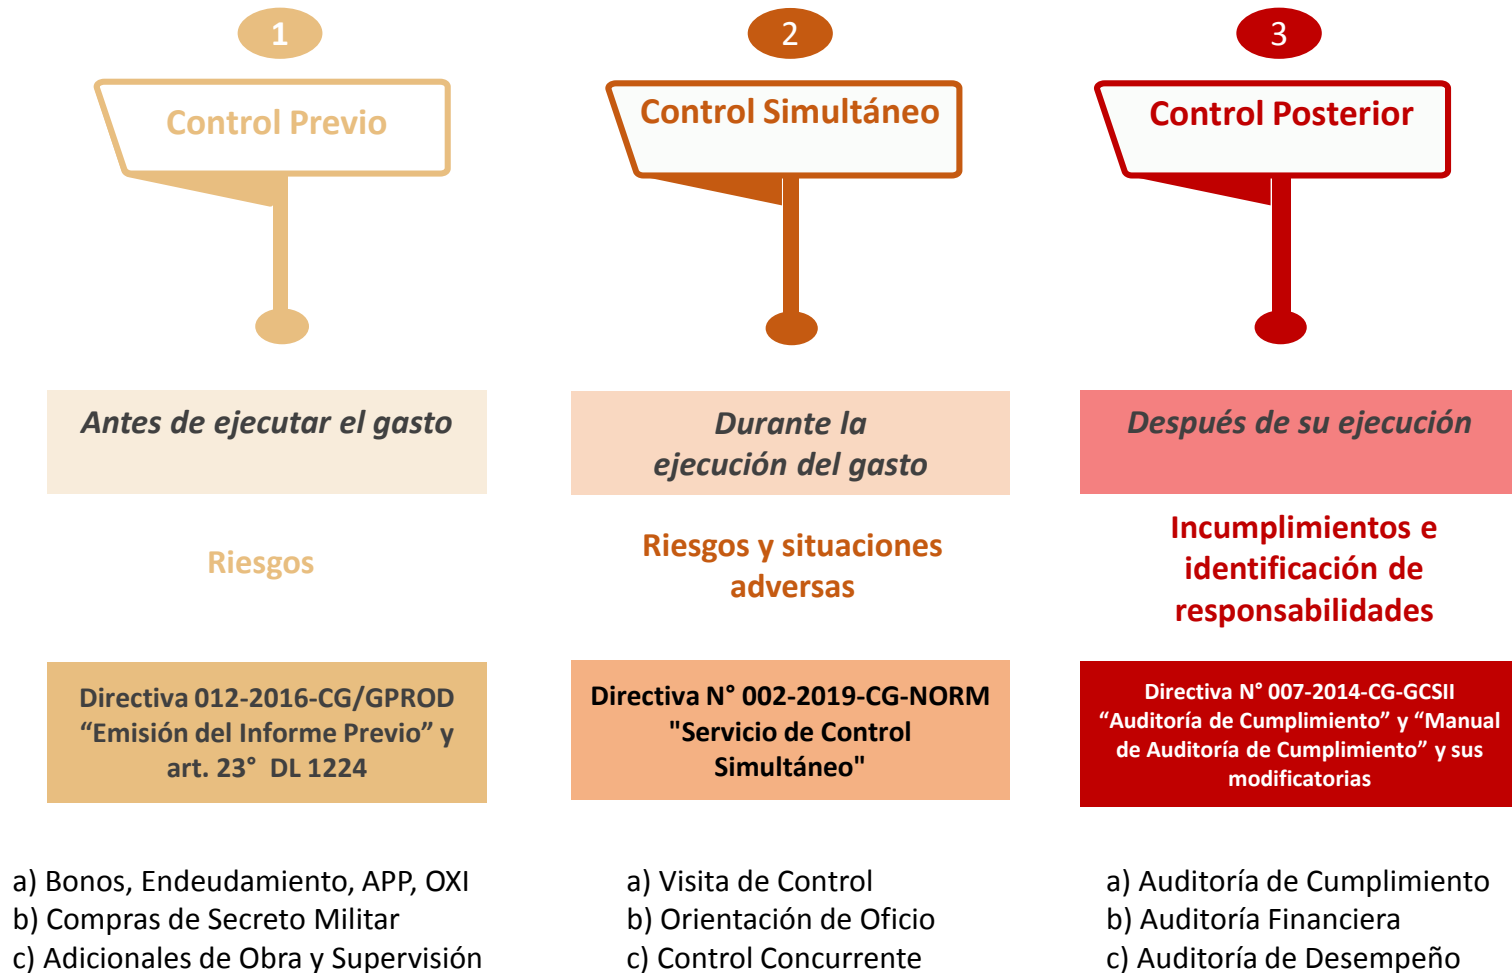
1

Control Previo

Antes de ejecutar el gasto

Riesgos

Directiva 012-2016-CG/GPROD “Emisión del Informe Previo” y art. 23° DL 1224

a) Bonos, Endeudamiento, APP, OXI
b) Compras de Secreto Militar
c) Adicionales de Obra y Supervisión

2

Control Simultáneo

Durante la ejecución del gasto

Riesgos y situaciones adversas

Directiva N° 002-2019-CG-NORM "Servicio de Control Simultáneo"

a) Visita de Control
b) Orientación de Oficio
c) Control Concurrente

3

Control Posterior

Después de su ejecución

Incumplimientos e identificación de responsabilidades

Directiva N° 007-2014-CG-GCSII “Auditoría de Cumplimiento” y “Manual de Auditoría de Cumplimiento” y sus modificatorias

a) Auditoría de Cumplimiento
b) Auditoría Financiera
c) Auditoría de Desempeño